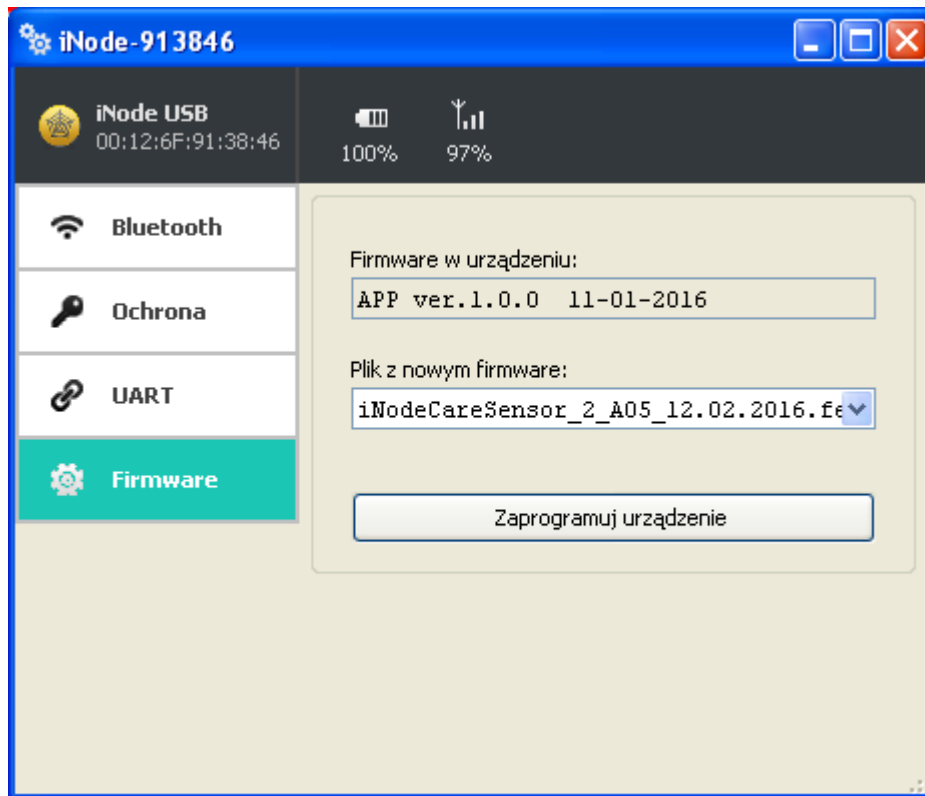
iNode-913846

iNode USB
00:12:6F:91:38:46

100%

97%

Bluetooth

Ochrona

UART

Firmware

Firmware w urządzeniu:

APP ver.1.0.0 11-01-2016

Plik z nowym firmware:

iNodeCareSensor_2_A05_12.02.2016.fe

Zaprogramuj urządzenie